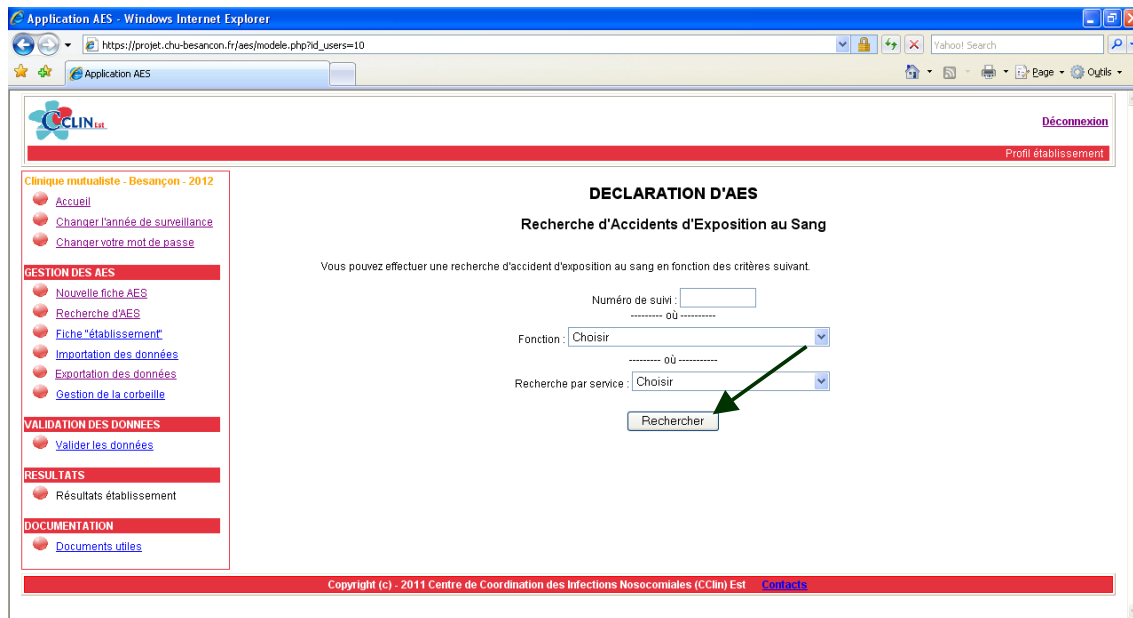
Application AES - Windows Internet Explorer

https://projet.chu-besancon.fr/aes/modele.php?id_users=10

Yahoo! Search

Application AES

Page • Outils •

CCLIN Est

Déconnexion

Profil établissement

Clinique mutualiste - Besançon - 2012

Accueil

Changer l'année de surveillance

Changer votre mot de passe

GESTION DES AES

Nouvelle fiche AES

Recherche d'AES

Fiche "établissement"

Importation des données

Exportation des données

Gestion de la corbeille

VALIDATION DES DONNEES

Valider les données

RESULTATS

Résultats établissement

DOCUMENTATION

Documents utiles

DECLARATION D'AES

Recherche d'Accidents d'Exposition au Sang

Vous pouvez effectuer une recherche d'accident d'exposition au sang en fonction des critères suivant.

Numéro de suivi :

--------- où ----------

Fonction : Choisir

--------- où -----------

Recherche par service : Choisir

Rechercher

Copyright (c) - 2011 Centre de Coordination des Infections Nosocomiales (CClin) Est Contacts